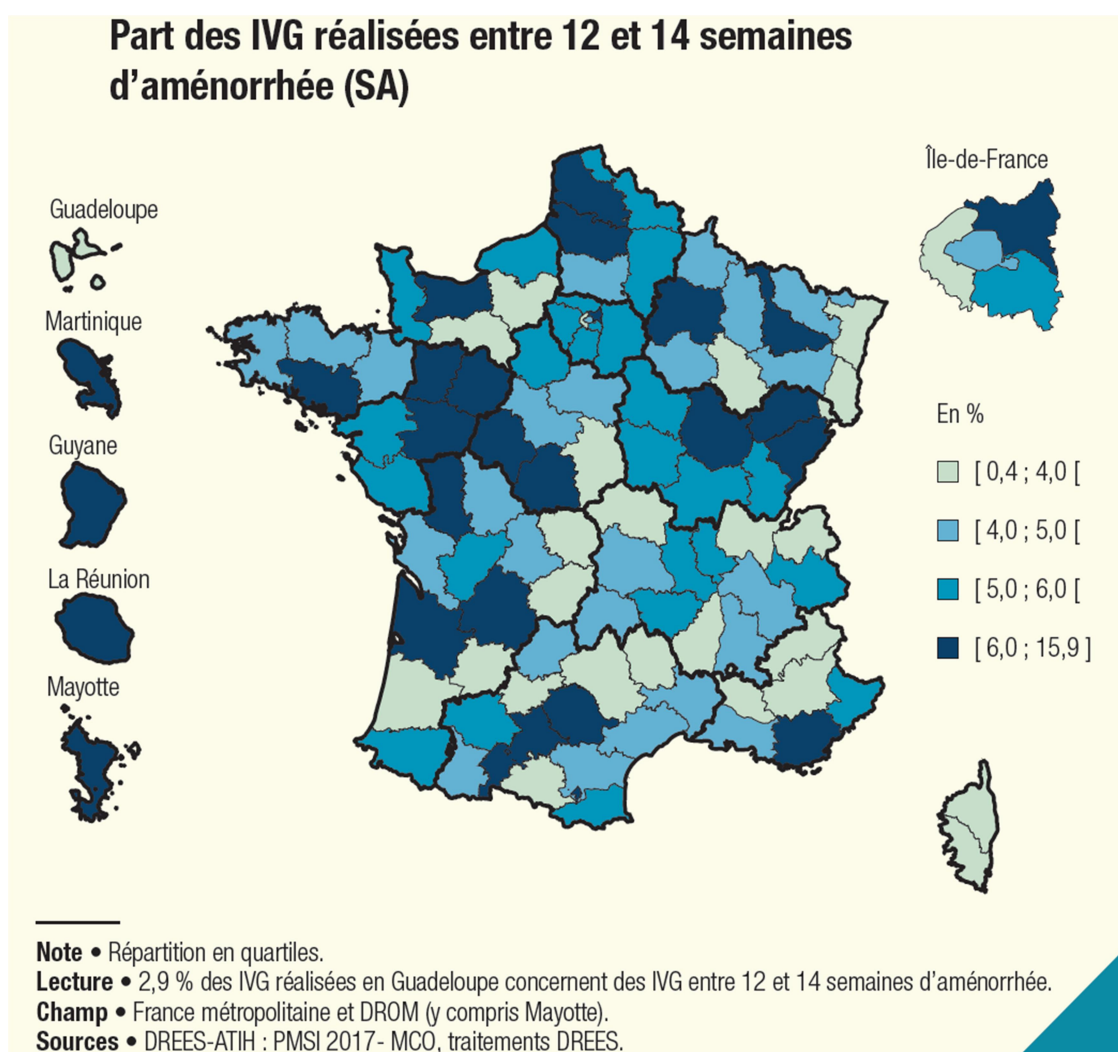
Part des IVG réalisées entre 12 et 14 semaines d'aménorrhée (SA)

Guadeloupe

Martinique

Guyane

La Réunion

Mayotte

Île-de-France

En %

[ 0,4 ; 4,0 [

[ 4,0 ; 5,0 [

[ 5,0 ; 6,0 [

[ 6,0 ; 15,9 ]

**Note** • Répartition en quartiles.
**Lecture** • 2,9 % des IVG réalisées en Guadeloupe concernent des IVG entre 12 et 14 semaines d'aménorrhée.
**Champ** • France métropolitaine et DROM (y compris Mayotte).
**Sources** • DREES-ATIH : PMSI 2017- MCO, traitements DREES.